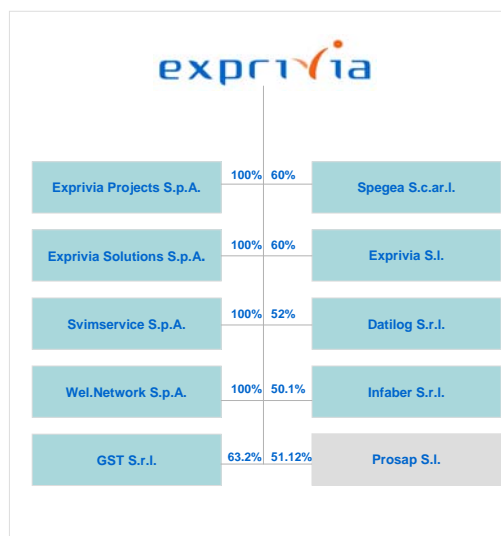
exprivia

Exprivia Projects S.p.A.
100%
60%
Spegea S.c.ar.l.

Exprivia Solutions S.p.A.
100%
60%
Exprivia S.l.

Svimservice S.p.A.
100%
52%
Datilog S.r.l.

Wel.Network S.p.A.
100%
50.1%
Infaber S.r.l.

GST S.r.l.
63.2%
51.12%
Prosap S.l.